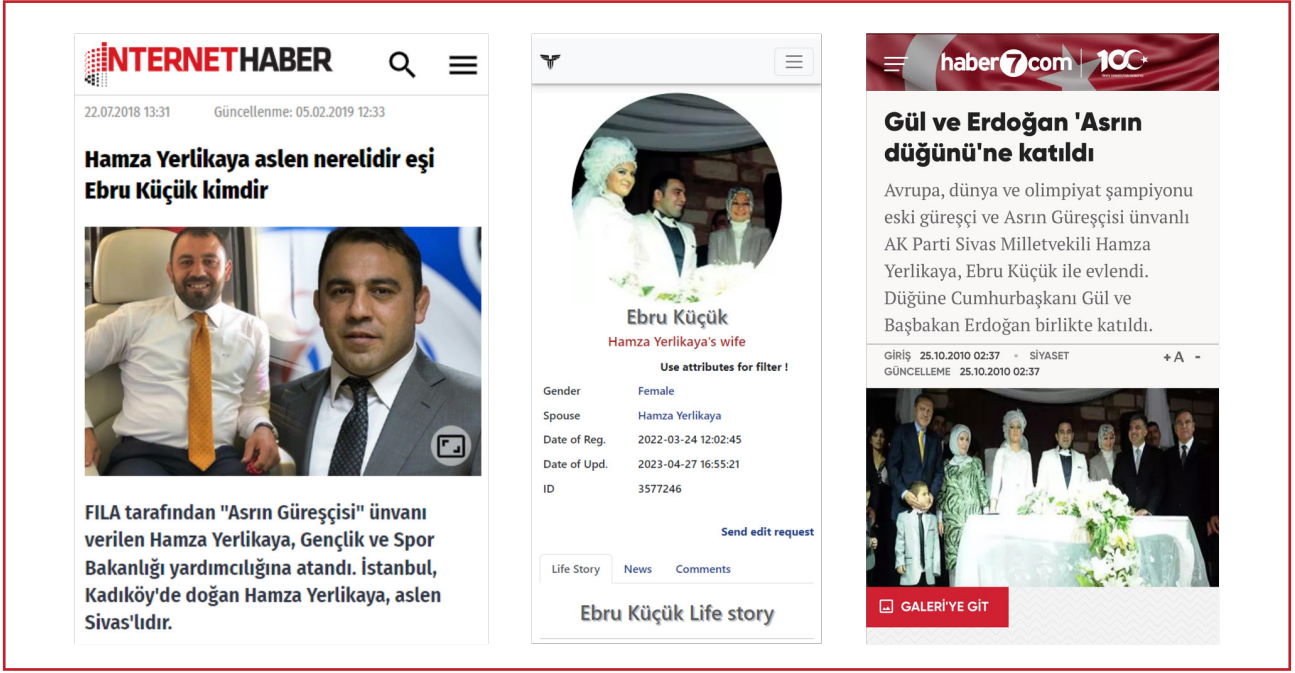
INTERNETHABER

22.07.2018 13:31 Güncellenme: 05.02.2019 12:33

Hamza Yerlikaya aslen nerelidir eşi Ebru Küçük kimdir

FILA tarafından "Asrın Güreşçisi" ünvanı verilen Hamza Yerlikaya, Gençlik ve Spor Bakanlığı yardımcılığına atandı. İstanbul, Kadıköy'de doğan Hamza Yerlikaya, aslen Sivas'lıdır.

Ebru Küçük
Hamza Yerlikaya's wife

Use attributes for filter !

| Gender | Female |
|---|---|
| Spouse | Hamza Yerlikaya |
| Date of Reg. | 2022-03-24 12:02:45 |
| Date of Upd. | 2023-04-27 16:55:21 |
| ID | 3577246 |

Send edit request

Life Story News Comments

Ebru Küçük Life story

haber7com 100

Gül ve Erdoğan 'Asrın düğünü'ne katıldı

Avrupa, dünya ve olimpiyat şampiyonu eski güreşçi ve Asrın Güreşçisi ünvanlı AK Parti Sivas Milletvekili Hamza Yerlikaya, Ebru Küçük ile evlendi. Düğüne Cumhurbaşkanı Gül ve Başbakan Erdoğan birlikte katıldı.

GİRİŞ 25.10.2010 02:37 • SİYASET
GÜNCELLEME 25.10.2010 02:37
+A -

GALERİ'YE GİT